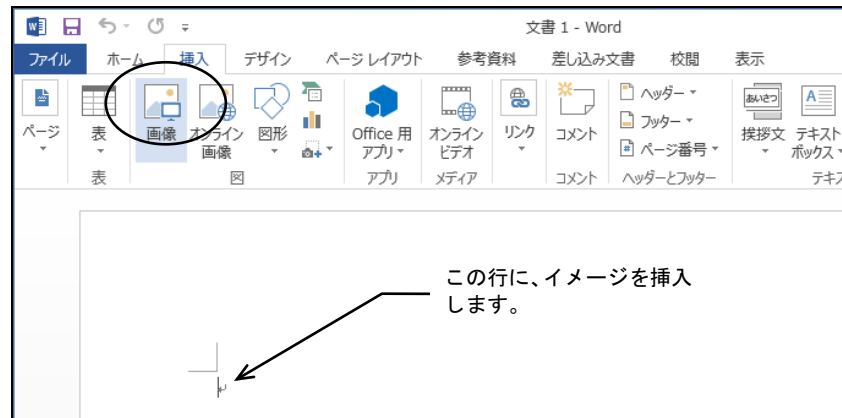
文書 1 - Word

ファイル ホーム 挿入 デザイン ページ レイアウト 参考資料 差し込み文書 校閲 表示

ページ 表 画像 オンライン画像 図形 Office 用アプリ オンラインビデオ リンク コメント ヘッダー フッター ページ番号 挨拶文 テキストボックス

あいさつ

表 図 アプリ メディア コメント ヘッダーとフッター テキス

この行に、イメージを挿入します。